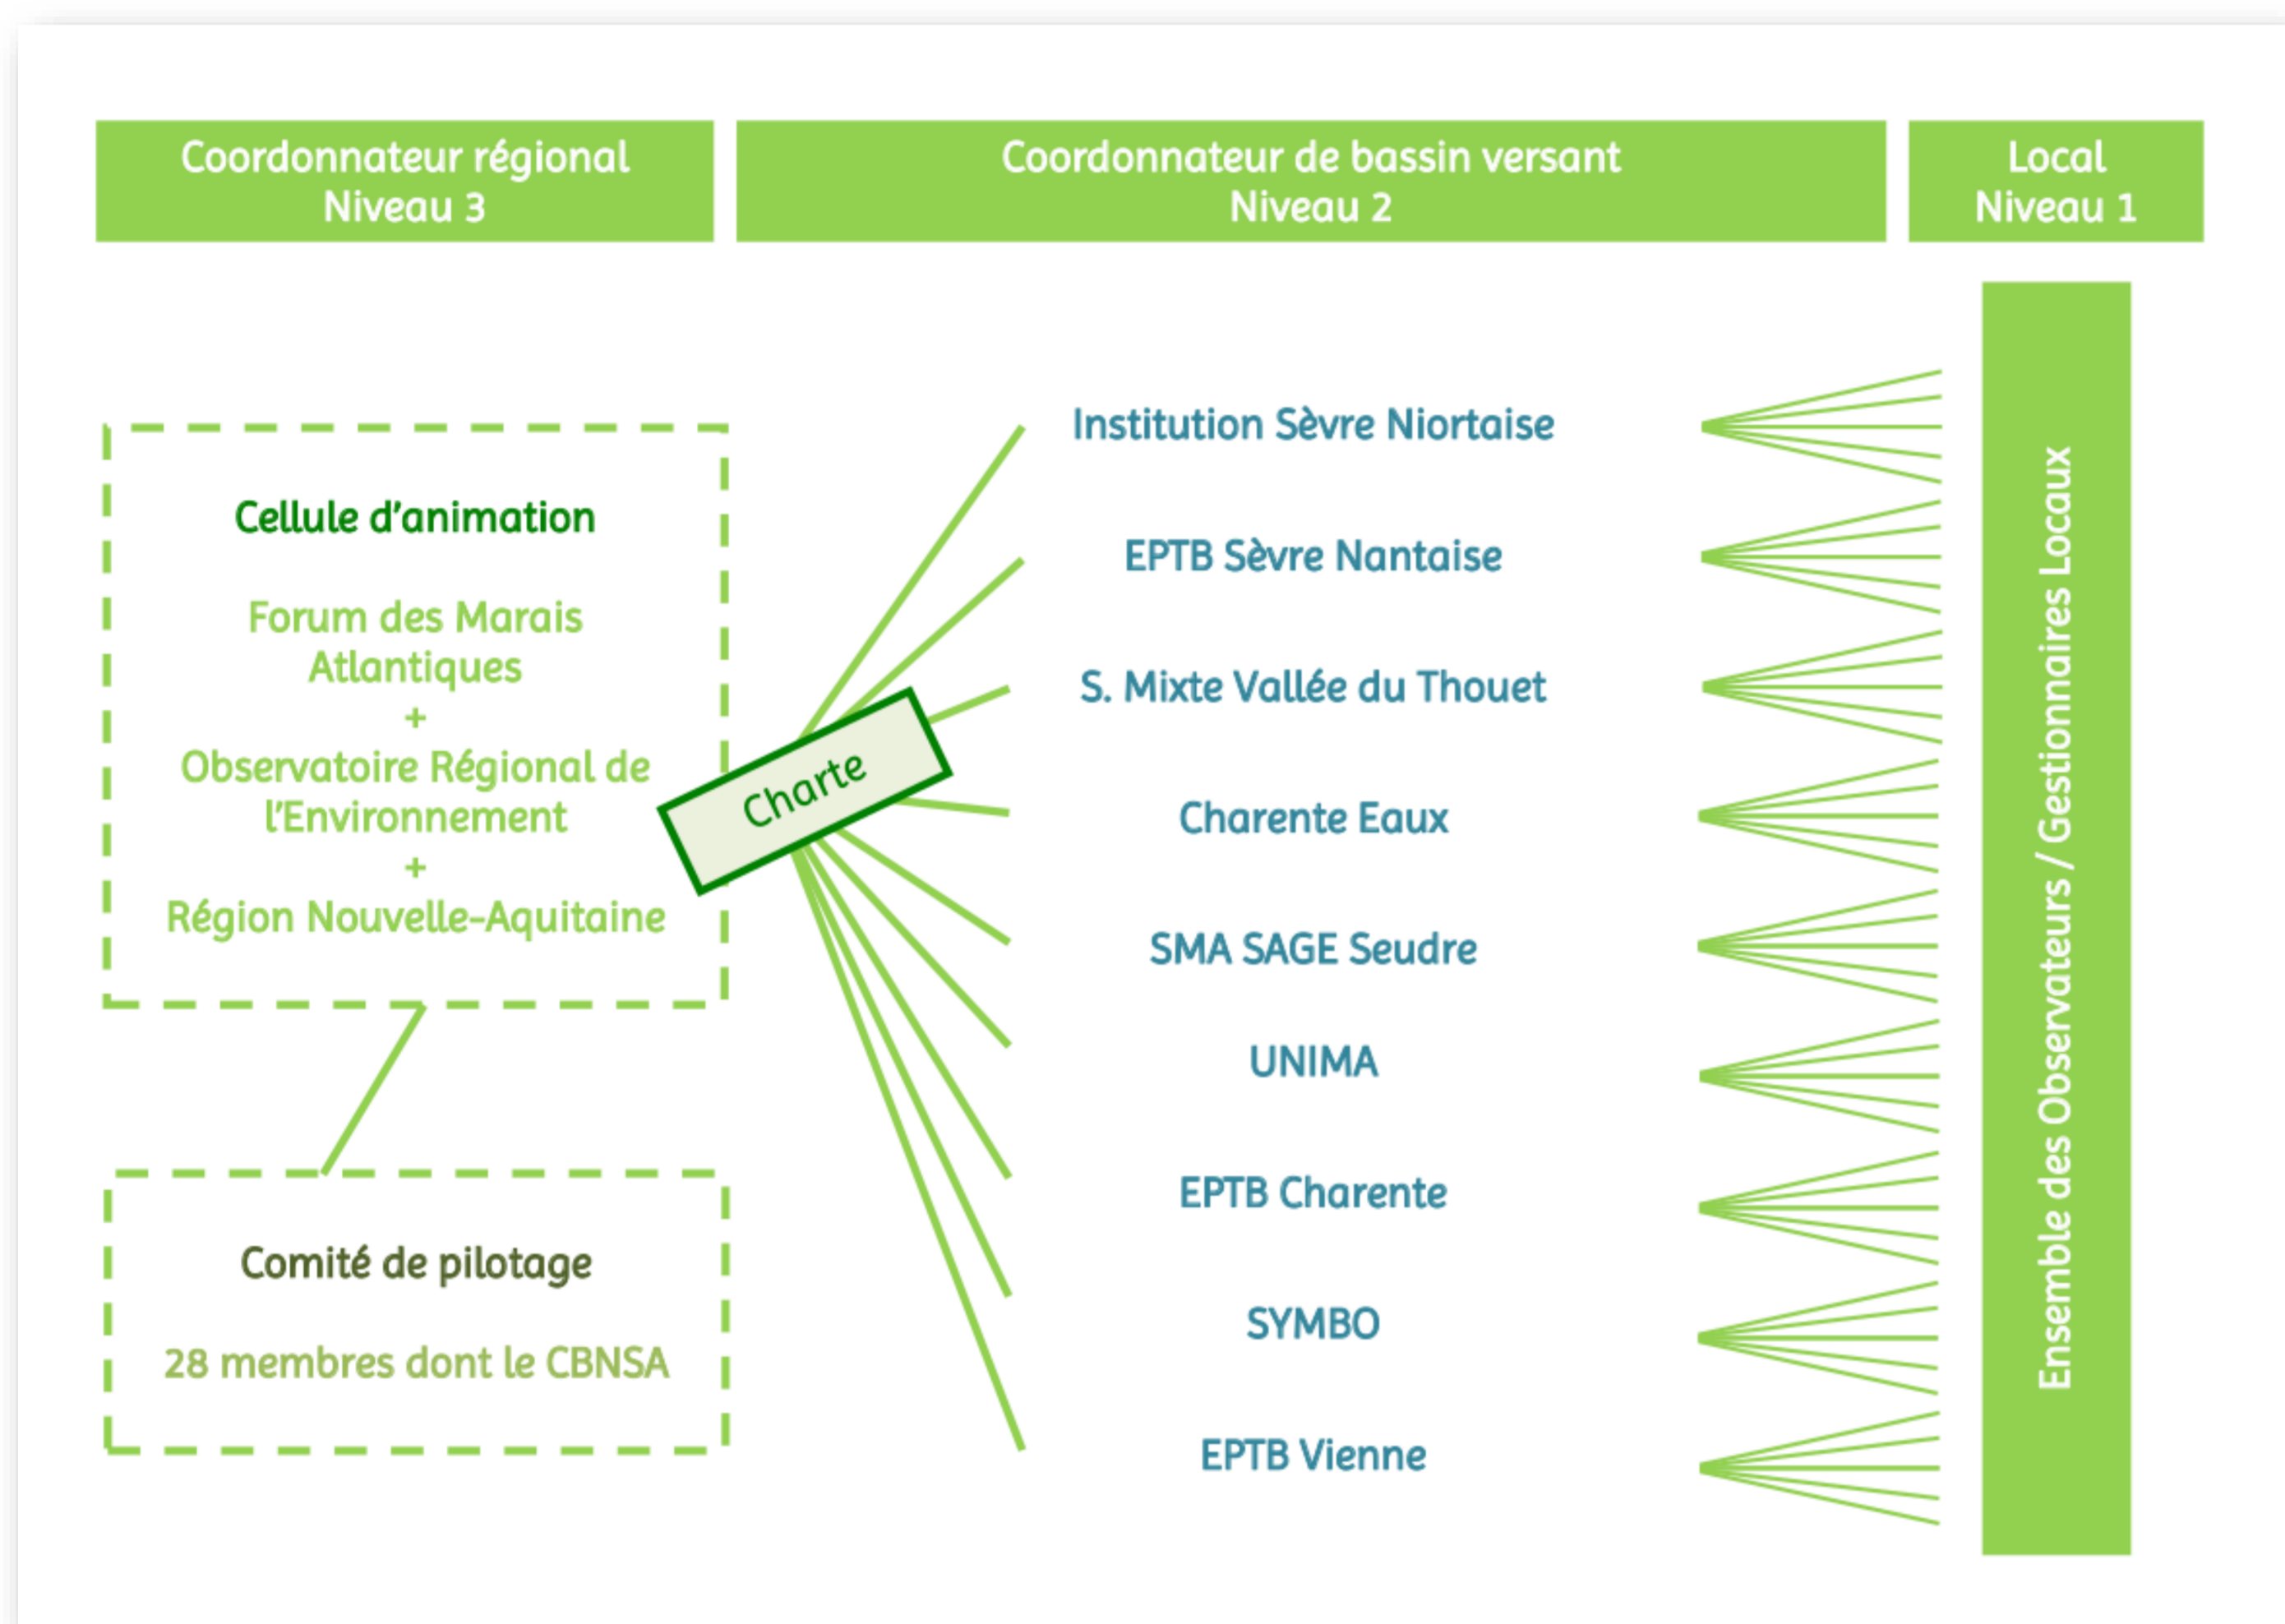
Coordonnateur régional
Niveau 3

Coordonnateur de bassin versant
Niveau 2

Local
Niveau 1

Cellule d'animation

Forum des Marais Atlantiques
+
Observatoire Régional de l'Environnement
+
Région Nouvelle-Aquitaine

Comité de pilotage

28 membres dont le CBNSA

Charte

Institution Sèvre Niortaise

EPTB Sèvre Nantaise

S. Mixte Vallée du Thouet

Charente Eaux

SMA SAGE Seudre

UNIMA

EPTB Charente

SYMBO

EPTB Vienne

Ensemble des Observateurs / Gestionnaires Locaux